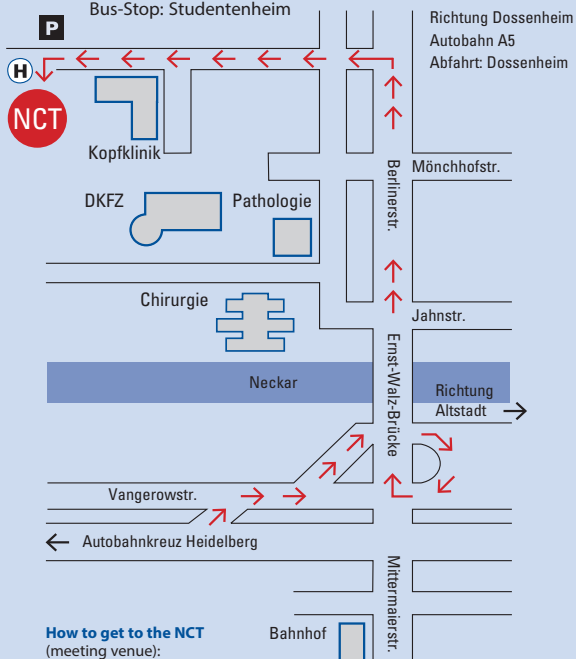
P
Bus-Stop: Studentenheim
Richtung Dossenheim
Autobahn A5
Abfahrt: Dossenheim
H
NCT
Kopfklinik
Mönchhofstr.
Berlinerstr.
DKFZ
Pathologie
Chirurgie
Jahnstr.
Ernst-Walz-Brücke
Neckar
Richtung
Altstadt
Vangerowstr.
Autobahnkreuz Heidelberg
Mittermaierstr.
How to get to the NCT
(meeting venue):
Bahnhof